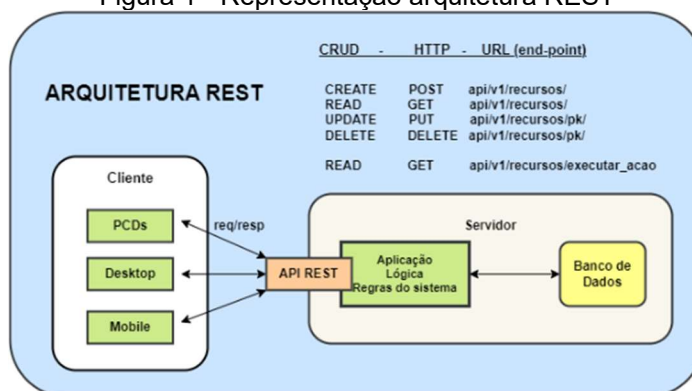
Figura 1 – Representação arquitetura REST

ARQUITETURA REST

CRUD - HTTP - URL (end-point)

| | | |
|---|---|---|
| CREATE | POST | api/v1/recursos/ |
| READ | GET | api/v1/recursos/ |
| UPDATE | PUT | api/v1/recursos/pk/ |
| DELETE | DELETE | api/v1/recursos/pk/ |
| READ | GET | api/v1/recursos/executar_acao |

Cliente

PCDs

Desktop

Mobile

req/resp

API REST

Servidor

Aplicação
Lógica
Regras do sistema

Banco de Dados